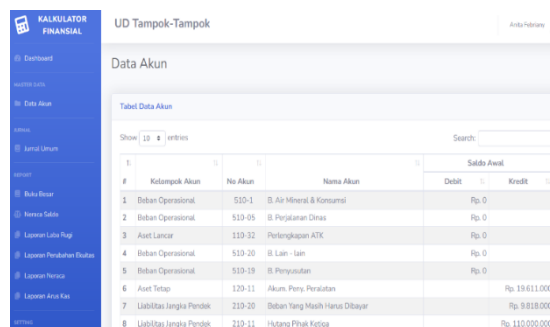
KALKULATOR FINANSIAL

Dashboard

MASTER DATA

Data Akun

JURNAL

Jurnal Umum

REPORT

Buku Besar

Neraca Saldo

Laporan Laba Rugi

Laporan Perubahan Ekuitas

Laporan Neraca

Laporan Arus Kas

SETTING

UD Tampok-Tampok

Anita Febriany

Data Akun

Tabel Data Akun

Show 10 entries

Search:

| # | Kelompok Akun | No Akun | Nama Akun | Saldo Awal Debit | Saldo Awal Kredit |
|---|---|---|---|---|---|
| 1 | Beban Operasional | 510-1 | B. Air Mineral & Konsumsi | Rp. 0 | |
| 2 | Beban Operasional | 510-05 | B. Perjalanan Dinas | Rp. 0 | |
| 3 | Aset Lancar | 110-32 | Perlengkapan ATK | Rp. 0 | |
| 4 | Beban Operasional | 510-20 | B. Lain - lain | Rp. 0 | |
| 5 | Beban Operasional | 510-19 | B. Penyusutan | Rp. 0 | |
| 6 | Aset Tetap | 120-11 | Akum. Peny. Peralatan | | Rp. 19.611.000 |
| 7 | Liabilitas Jangka Pendek | 210-20 | Beban Yang Masih Harus Dibayar | | Rp. 9.818.000 |
| 8 | Liabilitas Jangka Pendek | 210-11 | Hutang Pihak Ketiga | | Rp. 110.000.000 |